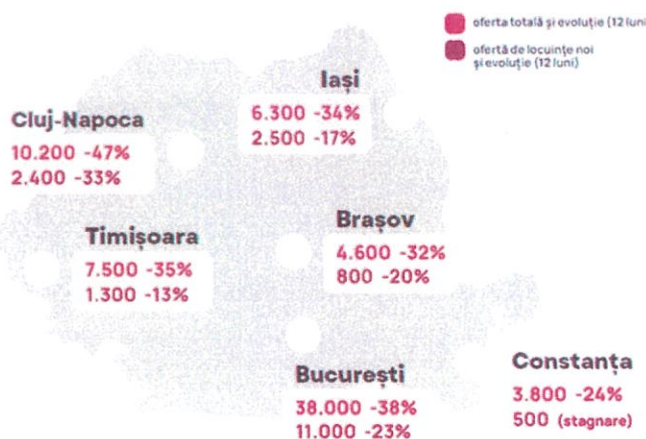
oferta totală și evoluție (12 luni

ofertă de locuințe noi și evoluție (12 luni)

Iași
6.300 -34%
2.500 -17%

Cluj-Napoca
10.200 -47%
2.400 -33%

Timișoara
7.500 -35%
1.300 -13%

Brașov
4.600 -32%
800 -20%

București
38.000 -38%
11.000 -23%

Constanța
3.800 -24%
500 (stagnare)